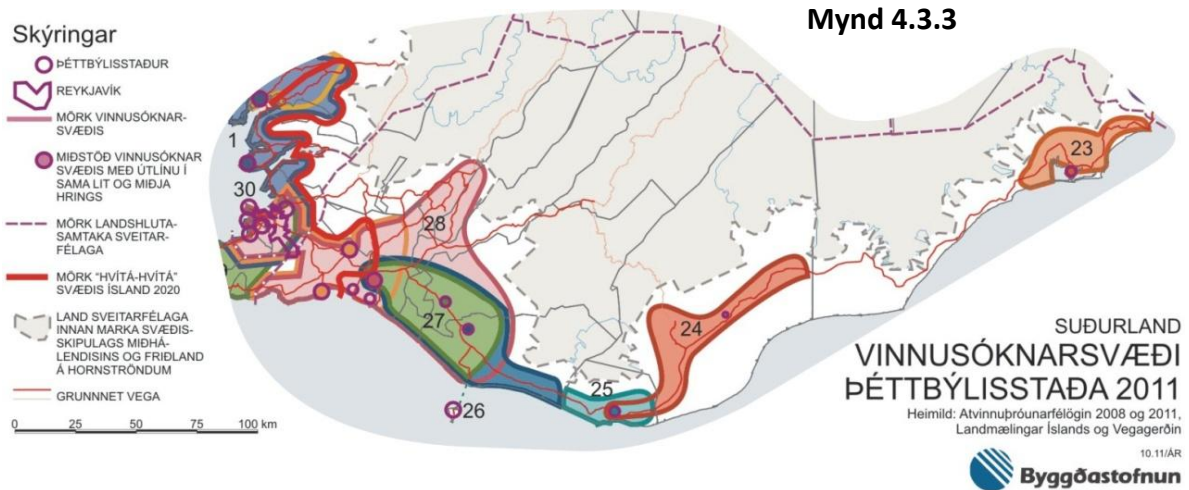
Skýringar

ÞÉTTBÝLISSTAÐUR

REYKJAVÍK

MÖRK VINNUSÓKNARSVÆÐIS

MIÐSTÖÐ VINNUSÓKNAR SVÆÐIS MEÐ ÚTLÍNU Í SAMA LIT OG MIÐJA HRINGS

MÖRK LANDSHLUTASAMTAKA SVEITARFÉLAGA

MÖRK "HVÍTÁ-HVÍTÁ" SVÆÐIS ÍSLAND 2020

LAND SVEITARFÉLAGA INNAN MARKA SVÆÐISSKIPULAGS MIÐHÁLENDISINS OG FRIÐLAND Á HORNSTRÖNDUM

GRUNNNET VEGA

0 25 50 75 100 km

Mynd 4.3.3

1

30

28

27

26

25

24

23

SUÐURLAND
VINNUSÓKNARSVÆÐI
ÞÉTTBÝLISSTAÐA 2011
Heimild: Atvinnuþróunarfélögin 2008 og 2011, Landmælingar Íslands og Vegagerðin

10.11/ÁR

Byggðastofnun